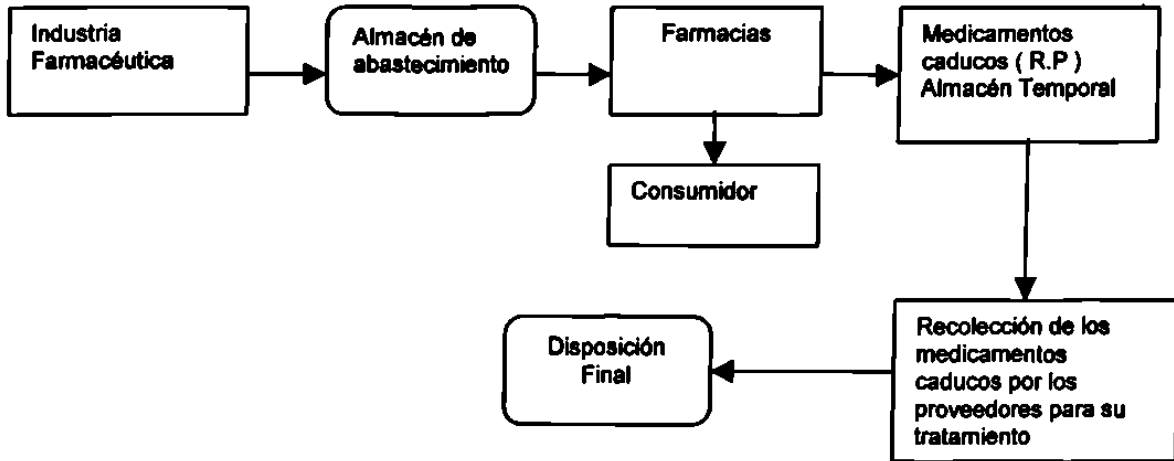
Industria Farmacéutica

Almacén de abastecimiento

Farmacias

Medicamentos caducos ( R.P ) Almacén Temporal

Consumidor

Recolección de los medicamentos caducos por los proveedores para su tratamiento

Disposición Final